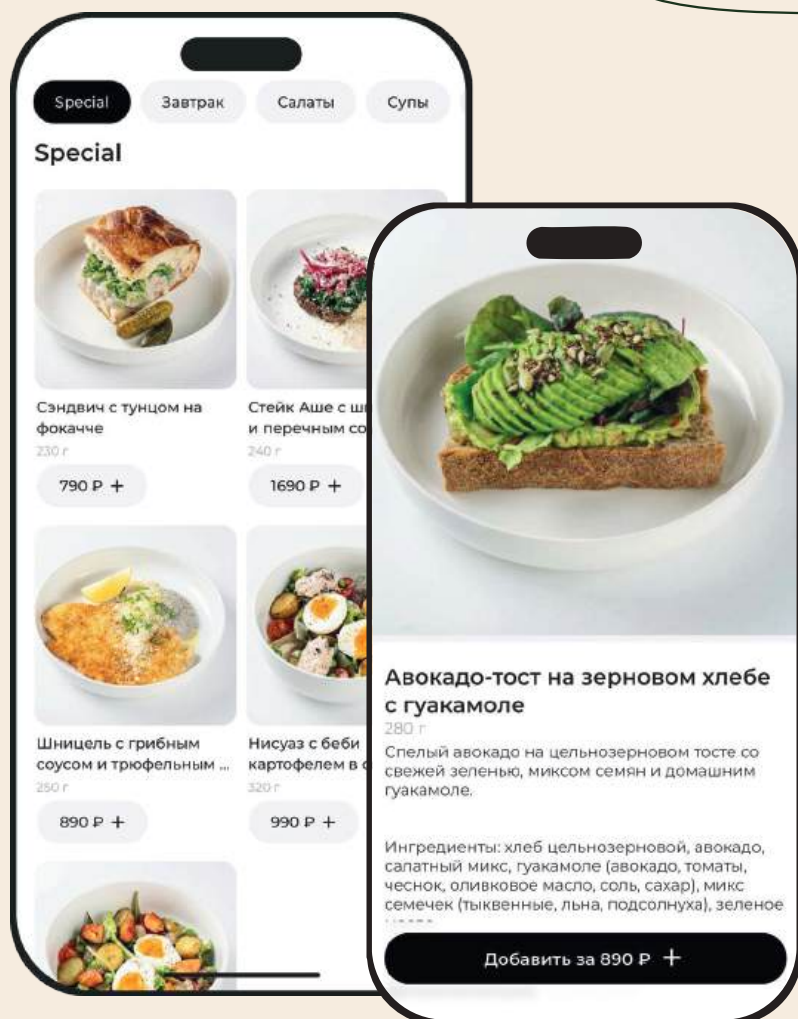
Special Завтрак Салаты Супы

Special

Сэндвич с тунцом на фокачче
230 г
790 ₽ +

Стейк Аше с ш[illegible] и перечным со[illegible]
240 г
1690 ₽ +

Шницель с грибным соусом и трюфельным ...
250 г
890 ₽ +

Нисуаз с беби картофелем в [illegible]
320 г
990 ₽ +

Авокадо-тост на зерновом хлебе с гуакамоле
280 г
Спелый авокадо на цельнозерновом тосте со свежей зеленью, миксом семян и домашним гуакамоле.

Ингредиенты: хлеб цельнозерновой, авокадо, салатный микс, гуакамоле (авокадо, томаты, чеснок, оливковое масло, соль, сахар), микс семечек (тыквенные, льна, подсолнуха), зеленое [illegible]

Добавить за 890 ₽ +